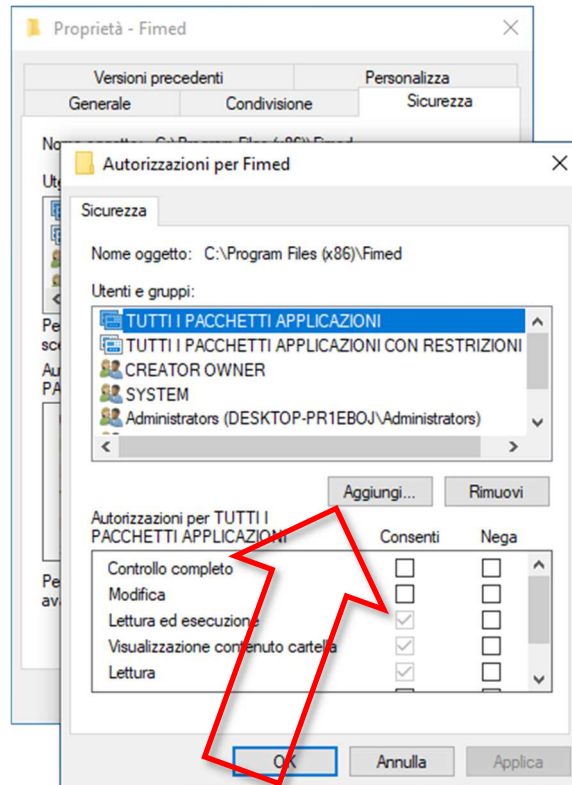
Proprietà - Fimed

Versioni precedenti
Personalizza
Generale
Condivisione
Sicurezza

Autorizzazioni per Fimed

Sicurezza

Nome oggetto: C:\Program Files (x86)\Fimed

Utenti e gruppi:

TUTTI I PACCHETTI APPLICAZIONI
TUTTI I PACCHETTI APPLICAZIONI CON RESTRIZIONI
CREATOR OWNER
SYSTEM
Administrators (DESKTOP-PR1EBOJ\Administrators)

Aggiungi...
Rimuovi

Autorizzazioni per TUTTI I PACCHETTI APPLICAZIONI
Consenti
Nega

| | Consenti | Nega |
|---|---|---|
| Controllo completo | ☐ | ☐ |
| Modifica | ☐ | ☐ |
| Lettura ed esecuzione | ☑ | ☐ |
| Visualizzazione contenuto cartella | ☑ | ☐ |
| Lettura | ☑ | ☐ |

OK
Annulla
Applica